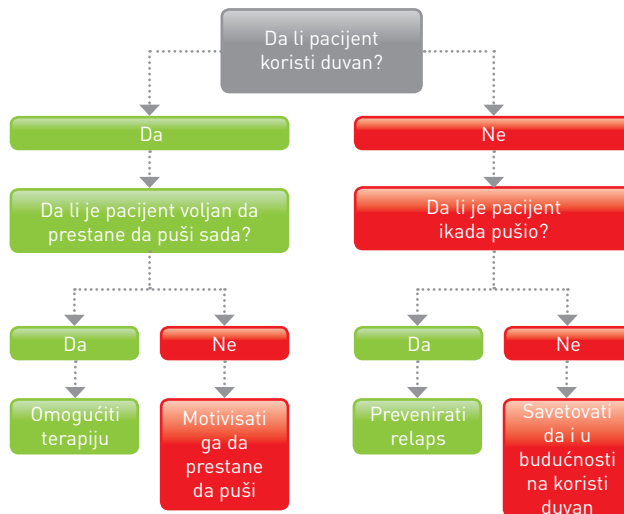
Da li pacijent koristi duvan?

Da

Da li je pacijent voljan da prestane da puši sada?

Da

Omogućiti terapiju

Ne

Motivisati ga da prestane da puši

Ne

Da li je pacijent ikada pušio?

Da

Prevenirati relaps

Ne

Savetovati da i u budućnosti na koristi duvan